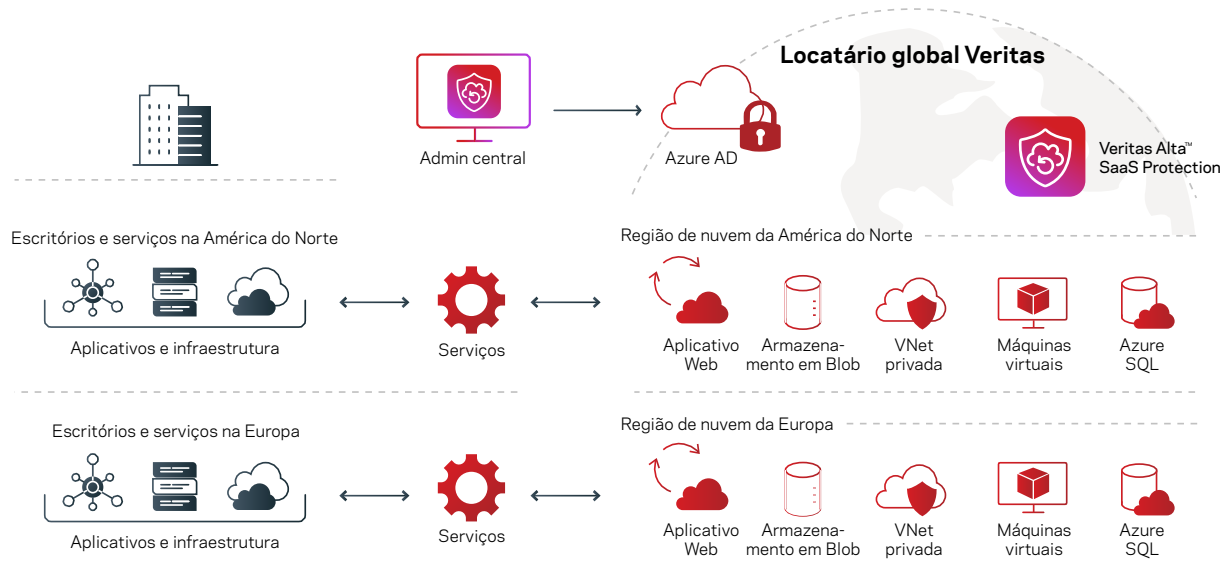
Admin central

Azure AD

Locatário global Veritas

Veritas Alta™ SaaS Protection

Escritórios e serviços na América do Norte

Aplicativos e infraestrutura

Serviços

Região de nuvem da América do Norte

Aplicativo Web

Armazenamento em Blob

VNet privada

Máquinas virtuais

Azure SQL

Escritórios e serviços na Europa

Aplicativos e infraestrutura

Serviços

Região de nuvem da Europa

Aplicativo Web

Armazenamento em Blob

VNet privada

Máquinas virtuais

Azure SQL